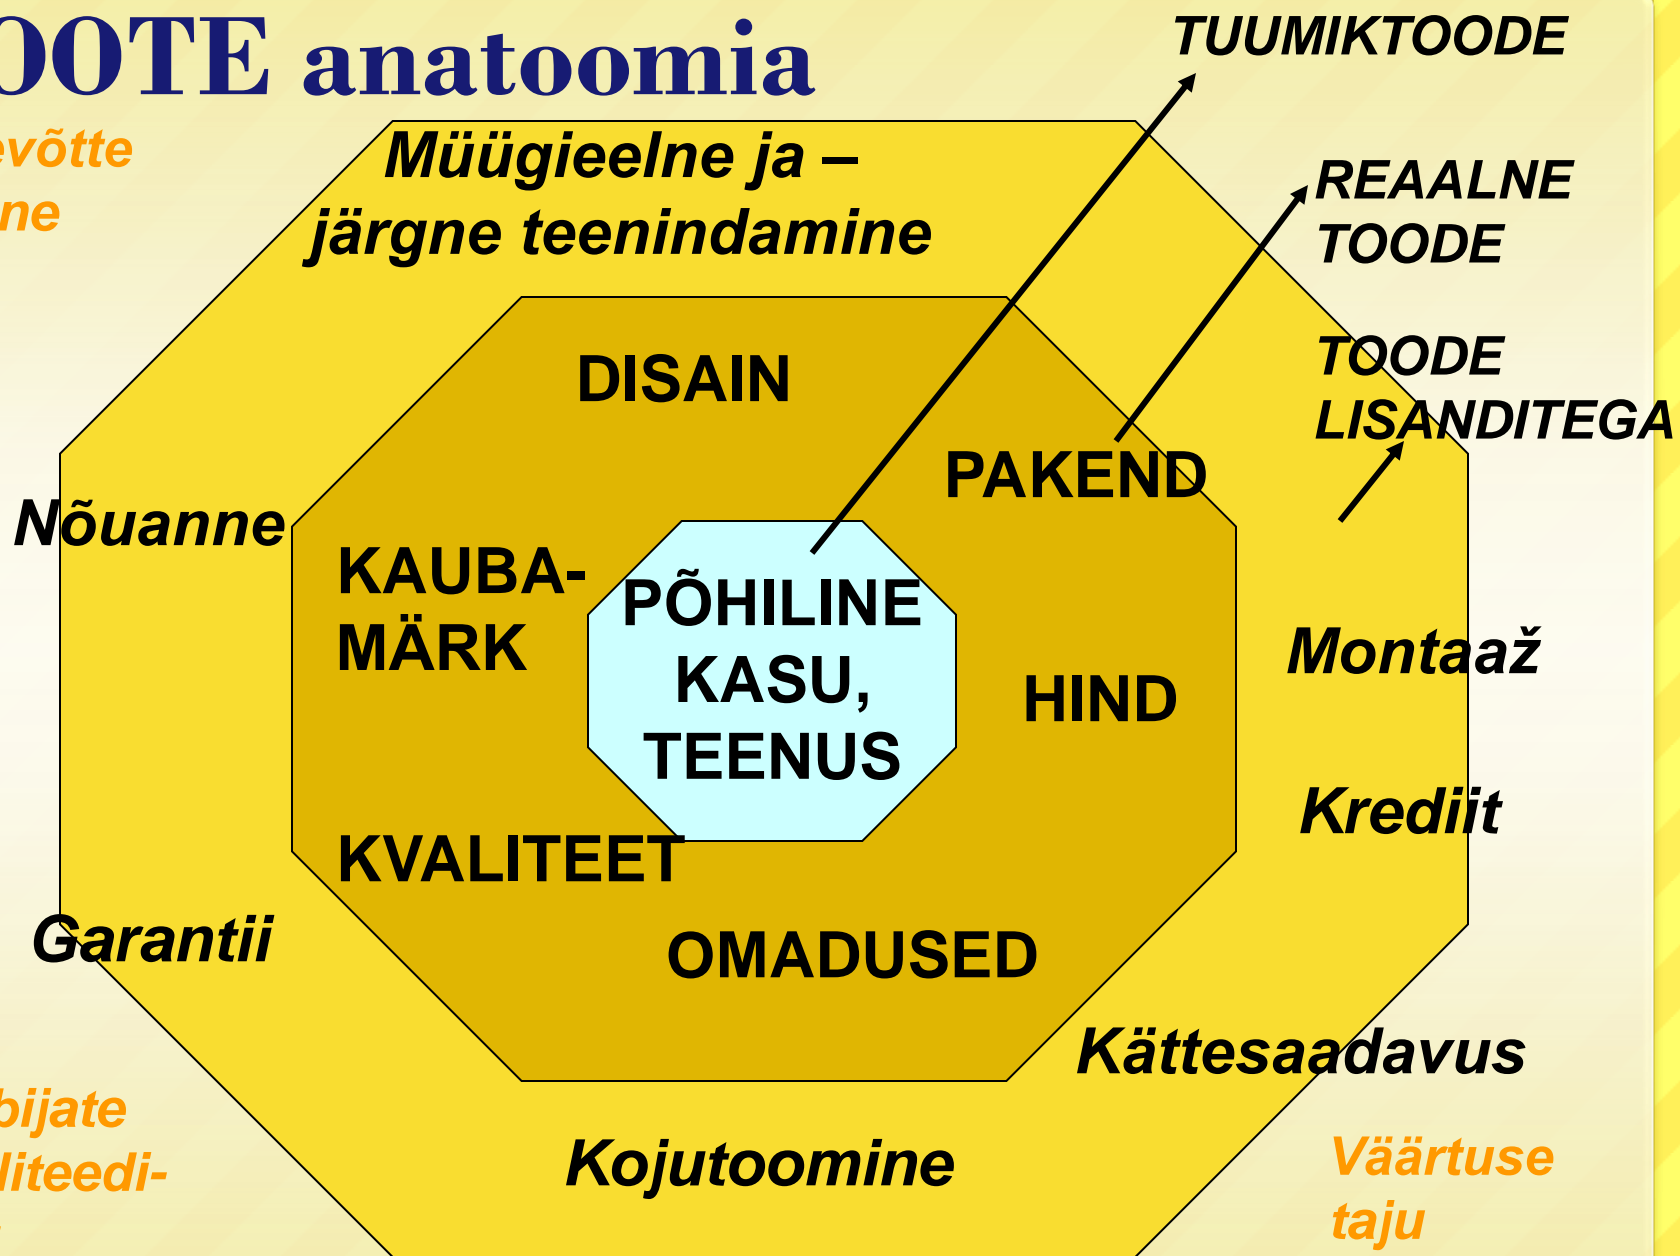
OOTE anatoomia

evõtte
ne

Müügieelne ja – järgne teenindamine

TUUMIKTOODE

REAALNE TOODE

TOODE LISANDITEGA

DISAIN

PAKEND

Nõuanne

KAUBA-MÄRK

PÕHILINE KASU, TEENUS

HIND

Montaaž

Krediit

KVALITEET

Garantii

OMADUSED

Kättesaadavus

bijate
liteedi-

Kojutoomine

Väärtuse taju